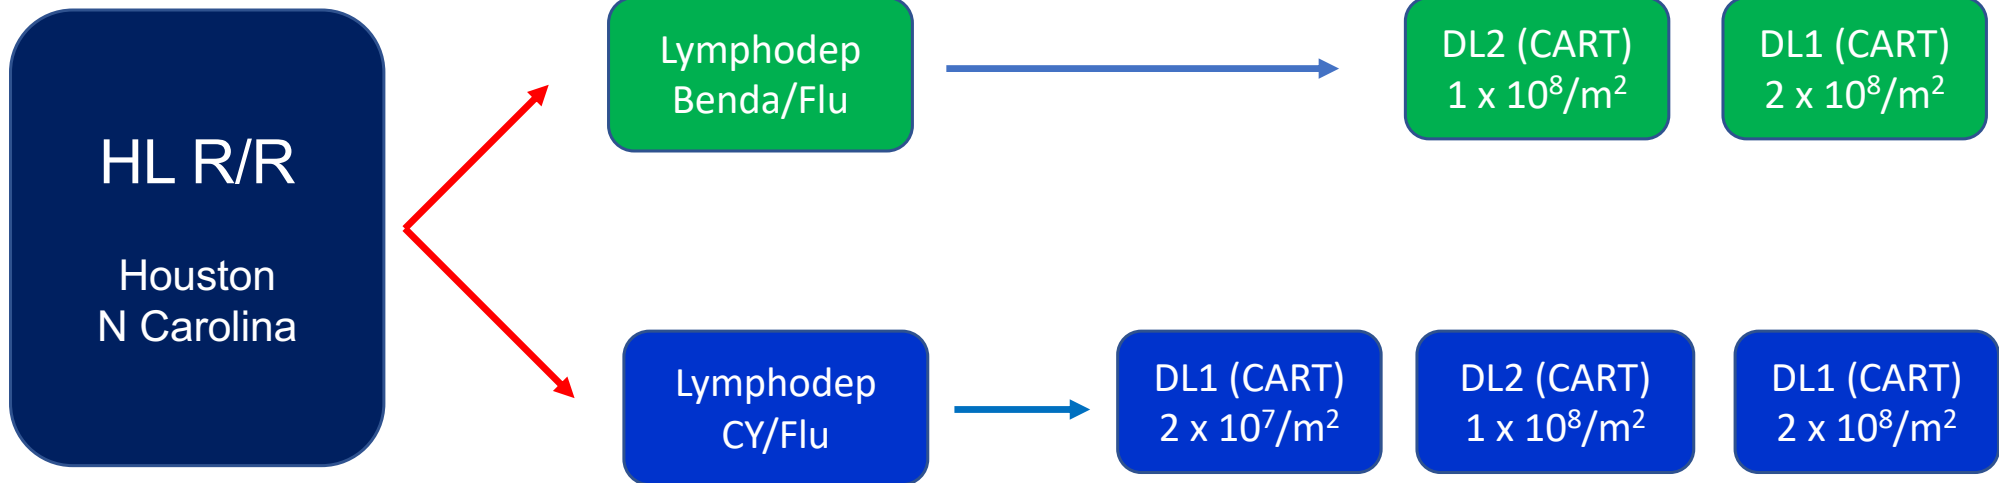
HL R/R

Houston
N Carolina

Lymphodep
Benda/Flu

DL2 (CART)
1 x $10^8/m^2$

DL1 (CART)
2 x $10^8/m^2$

Lymphodep
CY/Flu

DL1 (CART)
2 x $10^7/m^2$

DL2 (CART)
1 x $10^8/m^2$

DL1 (CART)
2 x $10^8/m^2$